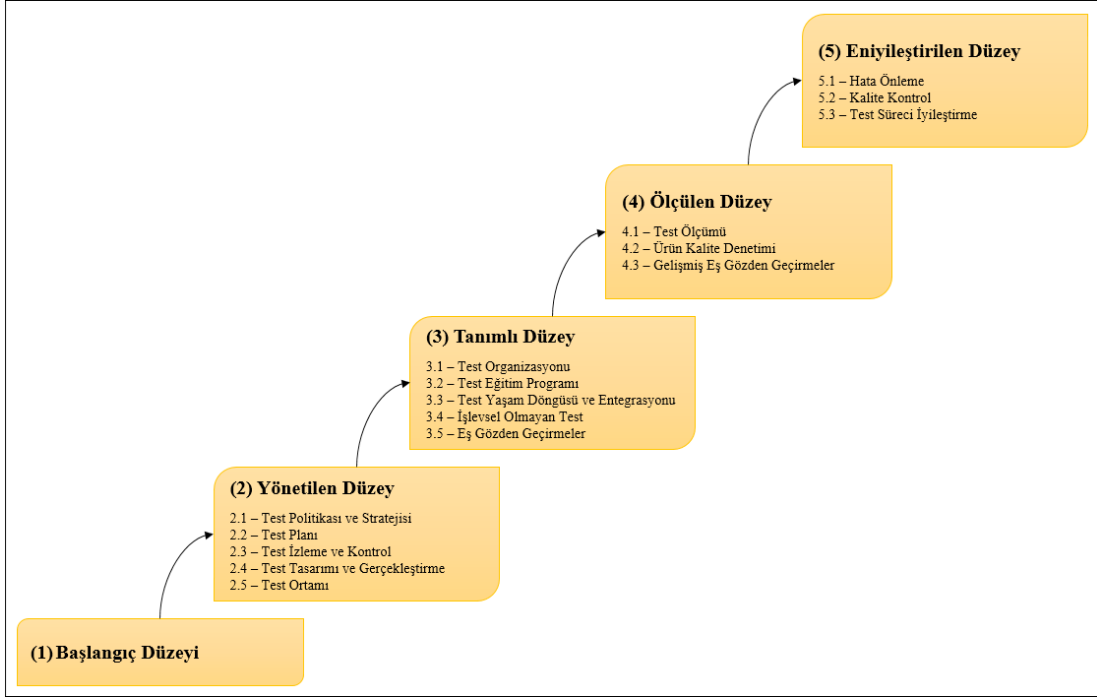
(5) Eniyileştirilen Düzey
5.1 – Hata Önleme
5.2 – Kalite Kontrol
5.3 – Test Süreci İyileştirme

(4) Ölçülen Düzey
4.1 – Test Ölçümü
4.2 – Ürün Kalite Denetimi
4.3 – Gelişmiş Eş Gözden Geçirmeler

(3) Tanımlı Düzey
3.1 – Test Organizasyonu
3.2 – Test Eğitim Programı
3.3 – Test Yaşam Döngüsü ve Entegrasyonu
3.4 – İşlevsel Olmayan Test
3.5 – Eş Gözden Geçirmeler

(2) Yönetilen Düzey
2.1 – Test Politikası ve Stratejisi
2.2 – Test Planı
2.3 – Test İzleme ve Kontrol
2.4 – Test Tasarımı ve Gerçekleştirme
2.5 – Test Ortamı

(1) Başlangıç Düzeyi